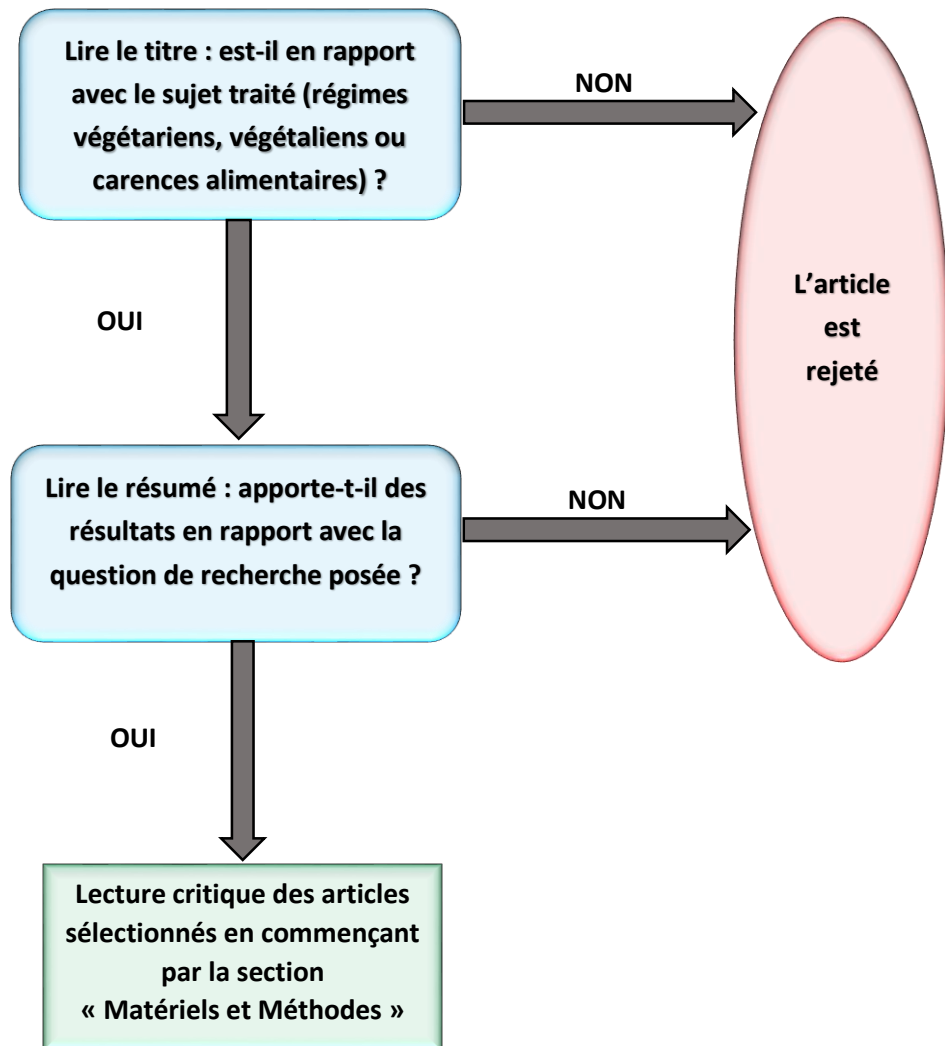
Lire le titre : est-il en rapport avec le sujet traité (régimes végétariens, végétaliens ou carences alimentaires) ?

NON

L'article est rejeté

OUI

Lire le résumé : apporte-t-il des résultats en rapport avec la question de recherche posée ?

NON

OUI

Lecture critique des articles sélectionnés en commençant par la section « Matériels et Méthodes »